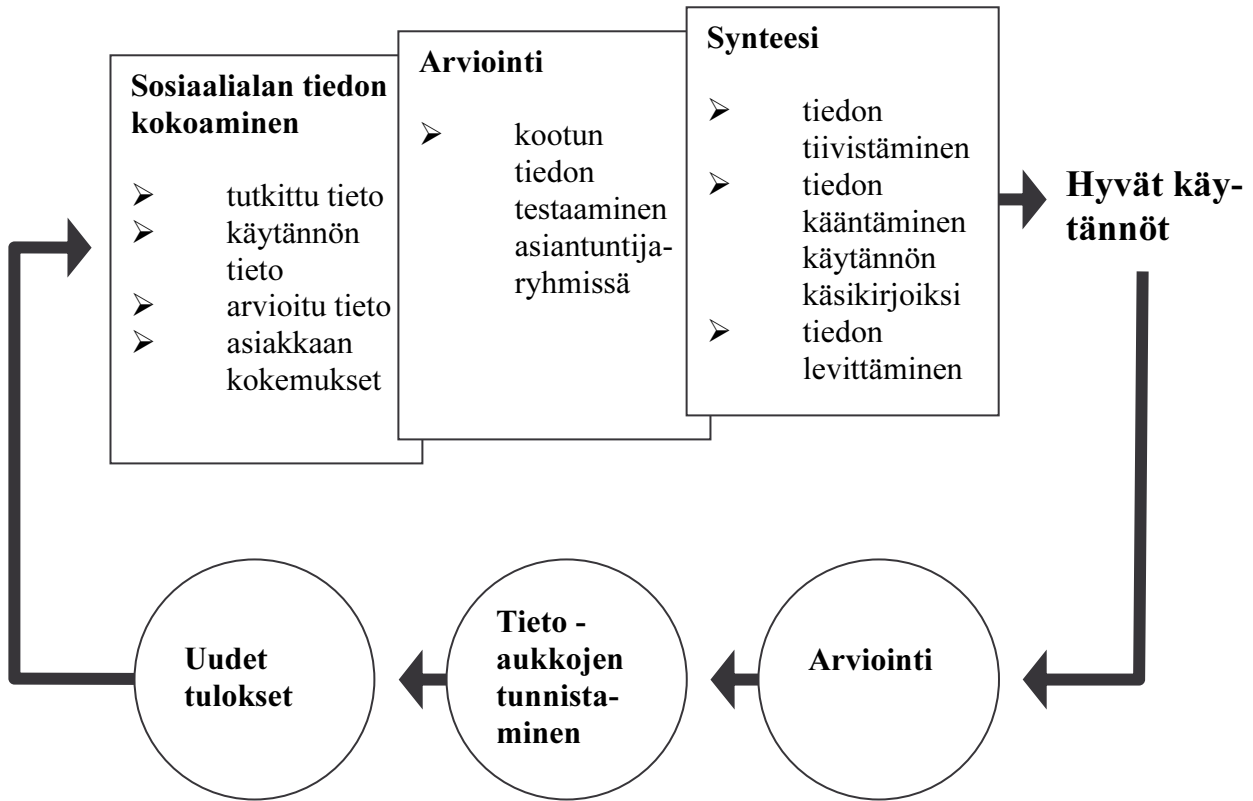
Sosiaalialan tiedon kokoaminen

➢ tutkittu tieto
➢ käytännön tieto
➢ arvioitu tieto
➢ asiakkaan kokemukset

Arviointi

➢ kootun tiedon testaaminen asiantuntijaryhmissä

Synteesi

➢ tiedon tiivistäminen
➢ tiedon kääntäminen käytännön käsikirjoiksi
➢ tiedon levittäminen

Hyvät käytännöt

Arviointi

Tieto - aukkojen tunnistaminen

Uudet tulokset